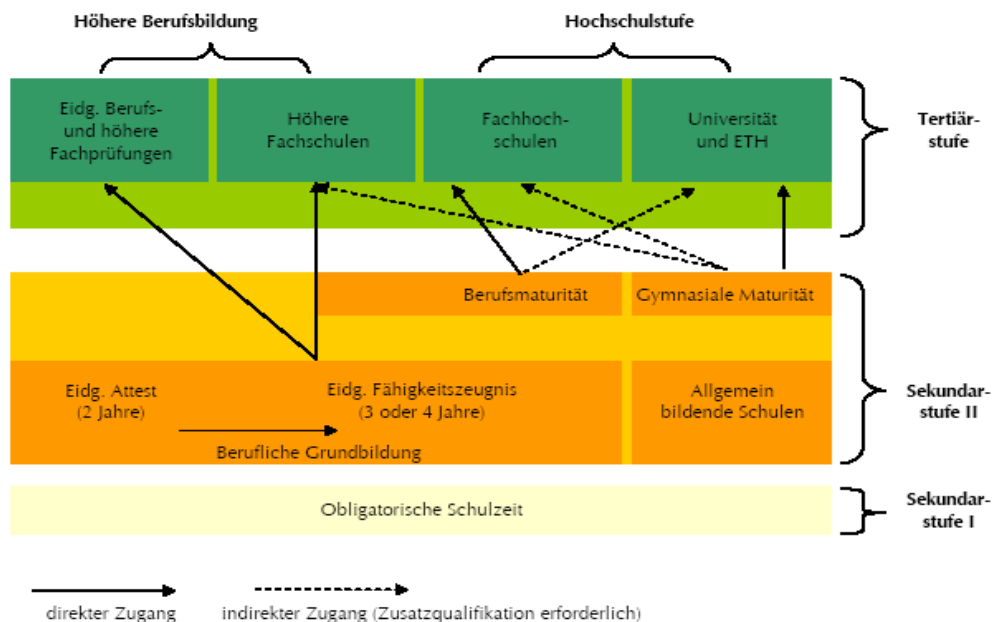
Höhere Berufsbildung

Hochschulstufe

Eidg. Berufs- und höhere Fachprüfungen

Höhere Fachschulen

Fachhochschulen

Universität und ETH

Tertiärstufe

Berufsmaturität

Gymnasiale Maturität

Eidg. Attest (2 Jahre)

Eidg. Fähigkeitszeugnis (3 oder 4 Jahre)

Allgemein bildende Schulen

Berufliche Grundbildung

Sekundarstufe II

Obligatorische Schulzeit

Sekundarstufe I

direkter Zugang

indirekter Zugang (Zusatzqualifikation erforderlich)